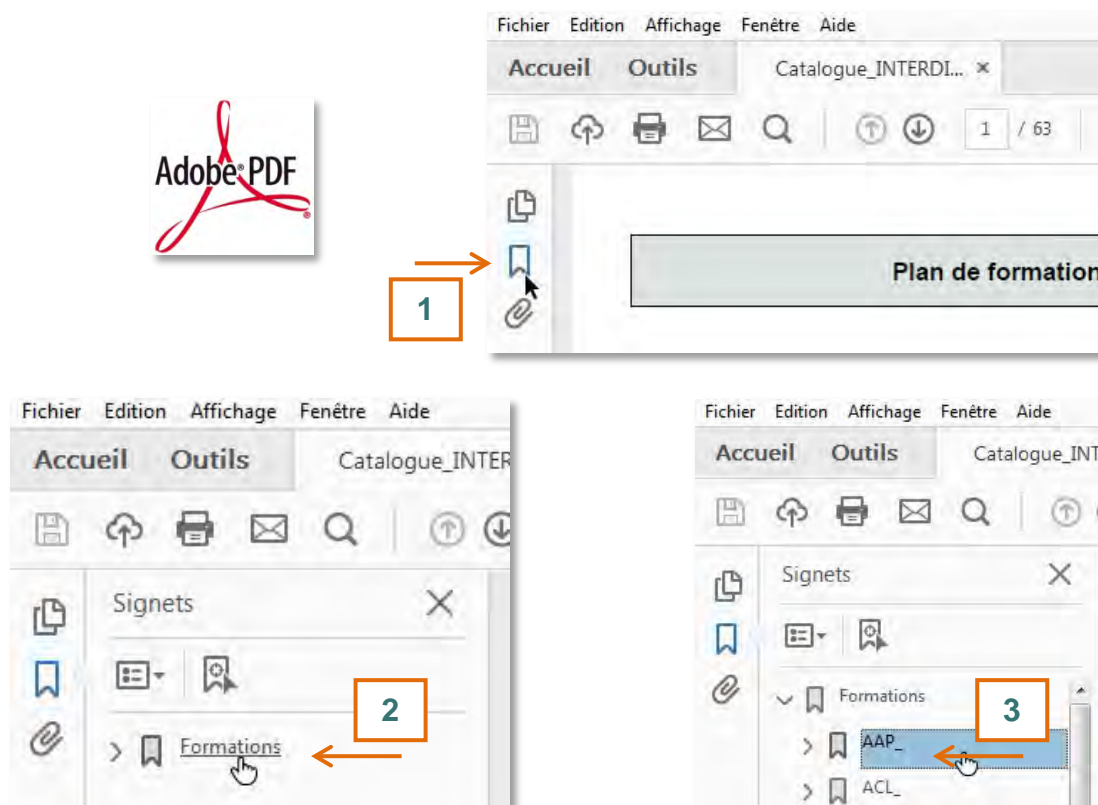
Adobe PDF

Fichier Edition Affichage Fenêtre Aide

Accueil Outils Catalogue_INTERDI... ×

1 / 63

Plan de formation

1

Fichier Edition Affichage Fenêtre Aide

Accueil Outils Catalogue_INTER

Signets

2

Formations

Fichier Edition Affichage Fenêtre Aide

Accueil Outils Catalogue_INT

Signets

Formations

3

AAP_

ACL_